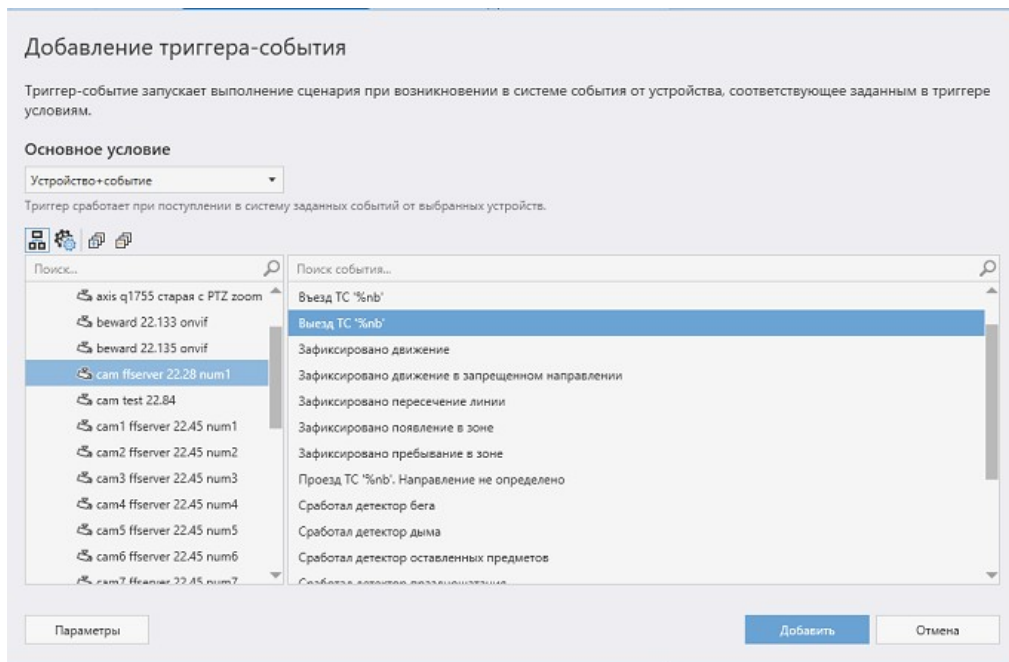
Добавление триггера-события

Триггер-событие запускает выполнение сценария при возникновении в системе события от устройства, соответствующее заданным в триггере условиям.

Основное условие

Устройство+событие

Триггер сработает при поступлении в систему заданных событий от выбранных устройств.

Поиск...

axis q1755 старая с PTZ zoom
beward 22.133 onvif
beward 22.135 onvif
cam ffserver 22.28 num1
cam test 22.84
cam1 ffserver 22.45 num1
cam2 ffserver 22.45 num2
cam3 ffserver 22.45 num3
cam4 ffserver 22.45 num4
cam5 ffserver 22.45 num5
cam6 ffserver 22.45 num6
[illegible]

Поиск события...

Въезд ТС '%nb'
Выезд ТС '%nb'
Зафиксировано движение
Зафиксировано движение в запрещенном направлении
Зафиксировано пересечение линии
Зафиксировано появление в зоне
Зафиксировано пребывание в зоне
Проезд ТС '%nb'. Направление не определено
Сработал детектор бега
Сработал детектор дыма
Сработал детектор оставленных предметов
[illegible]

Параметры

Добавить

Отмена